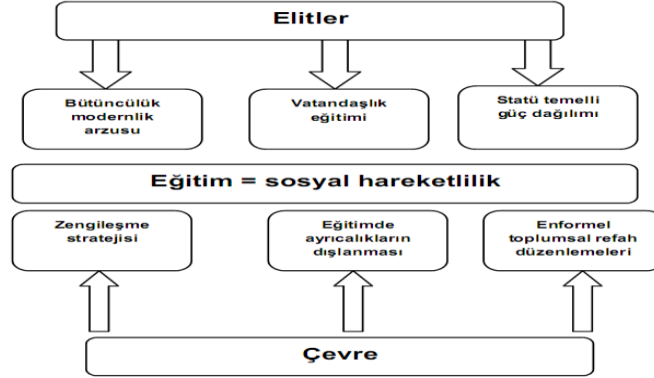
Elitler

Bütüncülük modernlik arzusu

Vatandaşlık eğitimi

Statü temelli güç dağılımı

Eğitim = sosyal hareketlilik

Zengileşme stratejisi

Eğitimde ayrıcalıkların dışlanması

Enformel toplumsal refah düzenlemeleri

Çevre